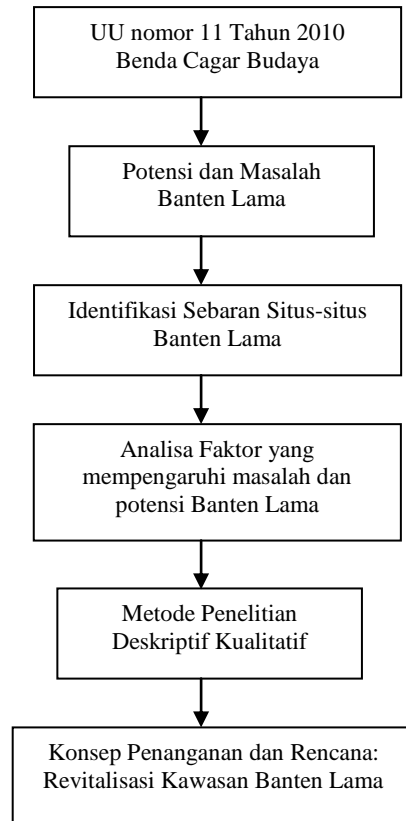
UU nomor 11 Tahun 2010
Benda Cagar Budaya

Potensi dan Masalah
Banten Lama

Identifikasi Sebaran Situs-situs
Banten Lama

Analisa Faktor yang
mempengaruhi masalah dan
potensi Banten Lama

Metode Penelitian
Deskriptif Kualitatif

Konsep Penanganan dan Rencana:
Revitalisasi Kawasan Banten Lama